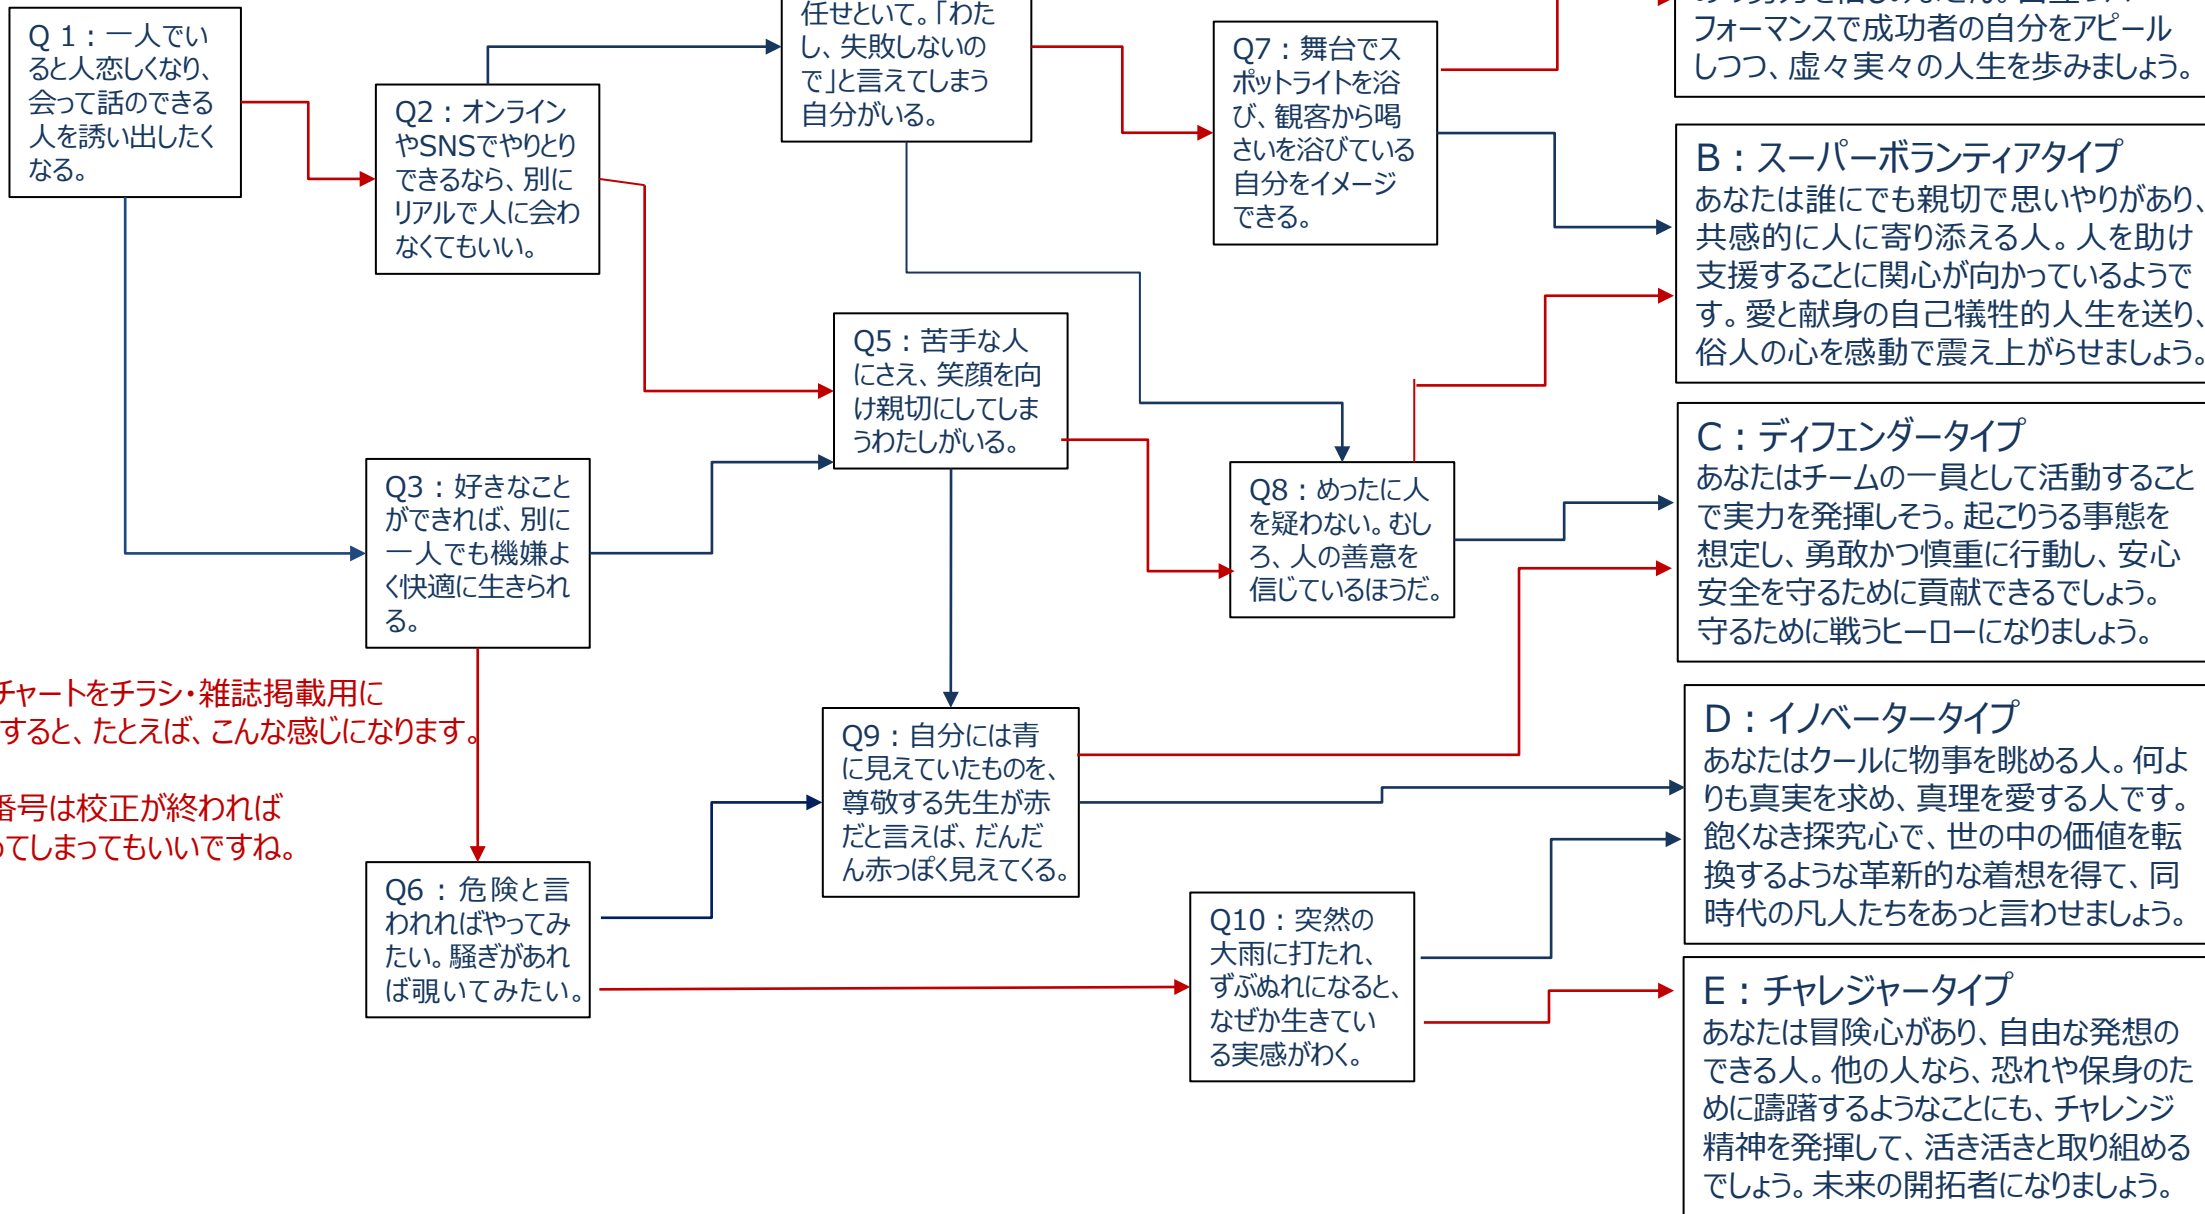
Q１：一人でいると人恋しくなり、会って話のできる人を誘い出したくなる。

Q2：オンラインやSNSでやりとりできるなら、別にリアルで人に会わなくてもいい。

任せといて。「わたし、失敗しないので」と言えてしまう自分がいる。

Q7：舞台でスポットライトを浴び、観客から喝さいを浴びている自分をイメージできる。

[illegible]フォーマンスで成功者の自分をアピールしつつ、虚々実々の人生を歩みましょう。

B：スーパーボランティアタイプ
あなたは誰にでも親切で思いやりがあり、共感的に人に寄り添える人。人を助け支援することに関心が向かっているようです。愛と献身の自己犠牲的人生を送り、俗人の心を感動で震え上がらせましょう。

Q5：苦手な人にさえ、笑顔を向け親切にしてしまうわたしがいる。

Q3：好きなことができれば、別に一人でも機嫌よく快適に生きられる。

Q8：めったに人を疑わない。むしろ、人の善意を信じているほうだ。

C：ディフェンダータイプ
あなたはチームの一員として活動することで実力を発揮しそう。起こりうる事態を想定し、勇敢かつ慎重に行動し、安心安全を守るために貢献できるでしょう。守るために戦うヒーローになりましょう。

チャートをチラシ・雑誌掲載用にすると、たとえば、こんな感じになります。

番号は校正が終われば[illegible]ってしまってもいいですね。

Q9：自分には青に見えていたものを、尊敬する先生が赤だと言えば、だんだん赤っぽく見えてくる。

D：イノベータータイプ
あなたはクールに物事を眺める人。何よりも真実を求め、真理を愛する人です。飽くなき探究心で、世の中の価値を転換するような革新的な着想を得て、同時代の凡人たちをあっと言わせましょう。

Q6：危険と言われればやってみたい。騒ぎがあれば覗いてみたい。

Q10：突然の大雨に打たれ、ずぶぬれになると、なぜか生きている実感がわく。

E：チャレジャータイプ
あなたは冒険心があり、自由な発想のできる人。他の人なら、恐れや保身のために躊躇するようなことにも、チャレンジ精神を発揮して、活き活きと取り組めるでしょう。未来の開拓者になりましょう。